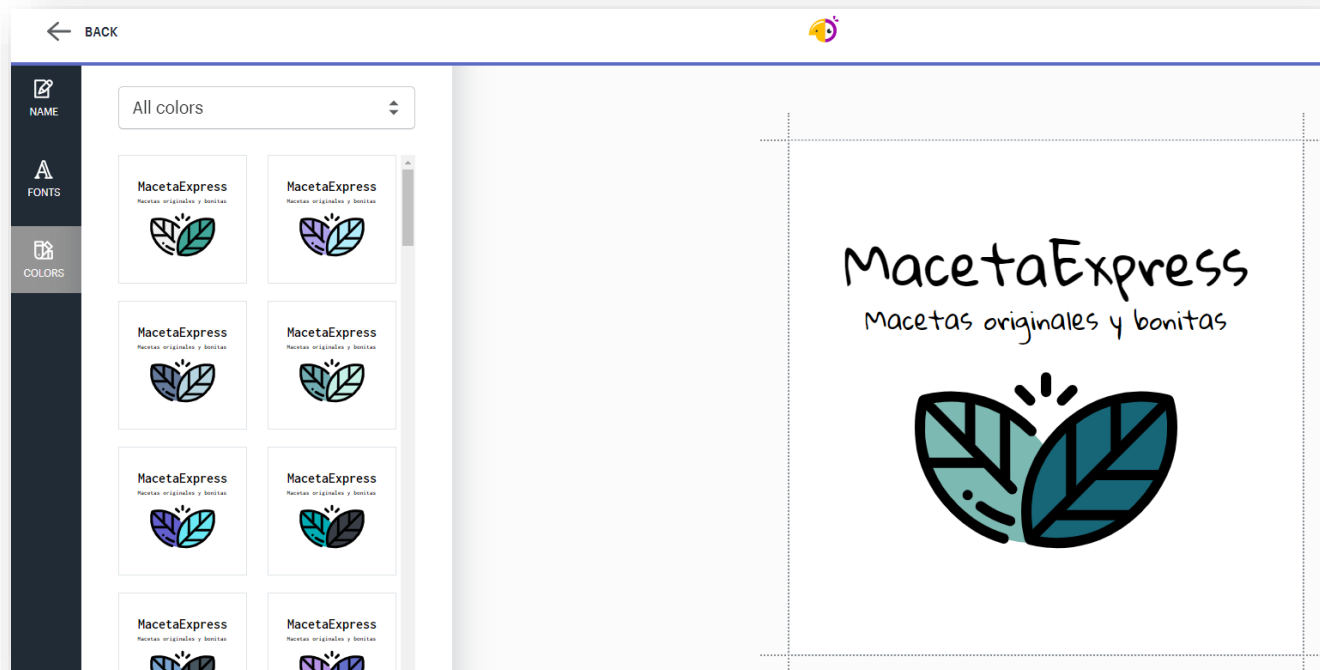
BACK

NAME

FONTS

COLORS

All colors

MacetaExpress
Macetas originales y bonitas

MacetaExpress
Macetas originales y bonitas

MacetaExpress
Macetas originales y bonitas

MacetaExpress
Macetas originales y bonitas

MacetaExpress
Macetas originales y bonitas

MacetaExpress
Macetas originales y bonitas

MacetaExpress
Macetas originales y bonitas

MacetaExpress
Macetas originales y bonitas

MacetaExpress
Macetas originales y bonitas